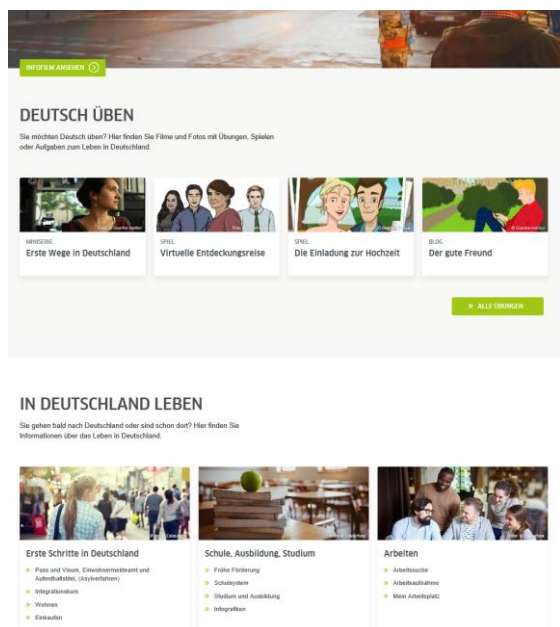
INFOFILM ANSEHEN

DEUTSCH ÜBEN

Sie möchten Deutsch üben? Hier finden Sie Filme und Fotos mit Übungen, Spielen oder Aufgaben zum Leben in Deutschland.

MINISERIE
Erste Wege in Deutschland

SPIEL
Virtuelle Entdeckungsreise

SPIEL
Die Einladung zur Hochzeit

BLOG
Der gute Freund

ALLE ÜBUNGEN

IN DEUTSCHLAND LEBEN

Sie gehen bald nach Deutschland oder sind schon dort? Hier finden Sie Informationen über das Leben in Deutschland.

Erste Schritte in Deutschland
Pass und Visum, Einwohnermeldeamt und Aufenthaltstitel, (Asylverfahren)
Integrationskurs
Wohnen
Einkaufen

Schule, Ausbildung, Studium
Frühe Förderung
Schulsystem
Studium und Ausbildung
Infografiken

Arbeiten
Arbeitssuche
Arbeitsaufnahme
Mein Arbeitsplatz